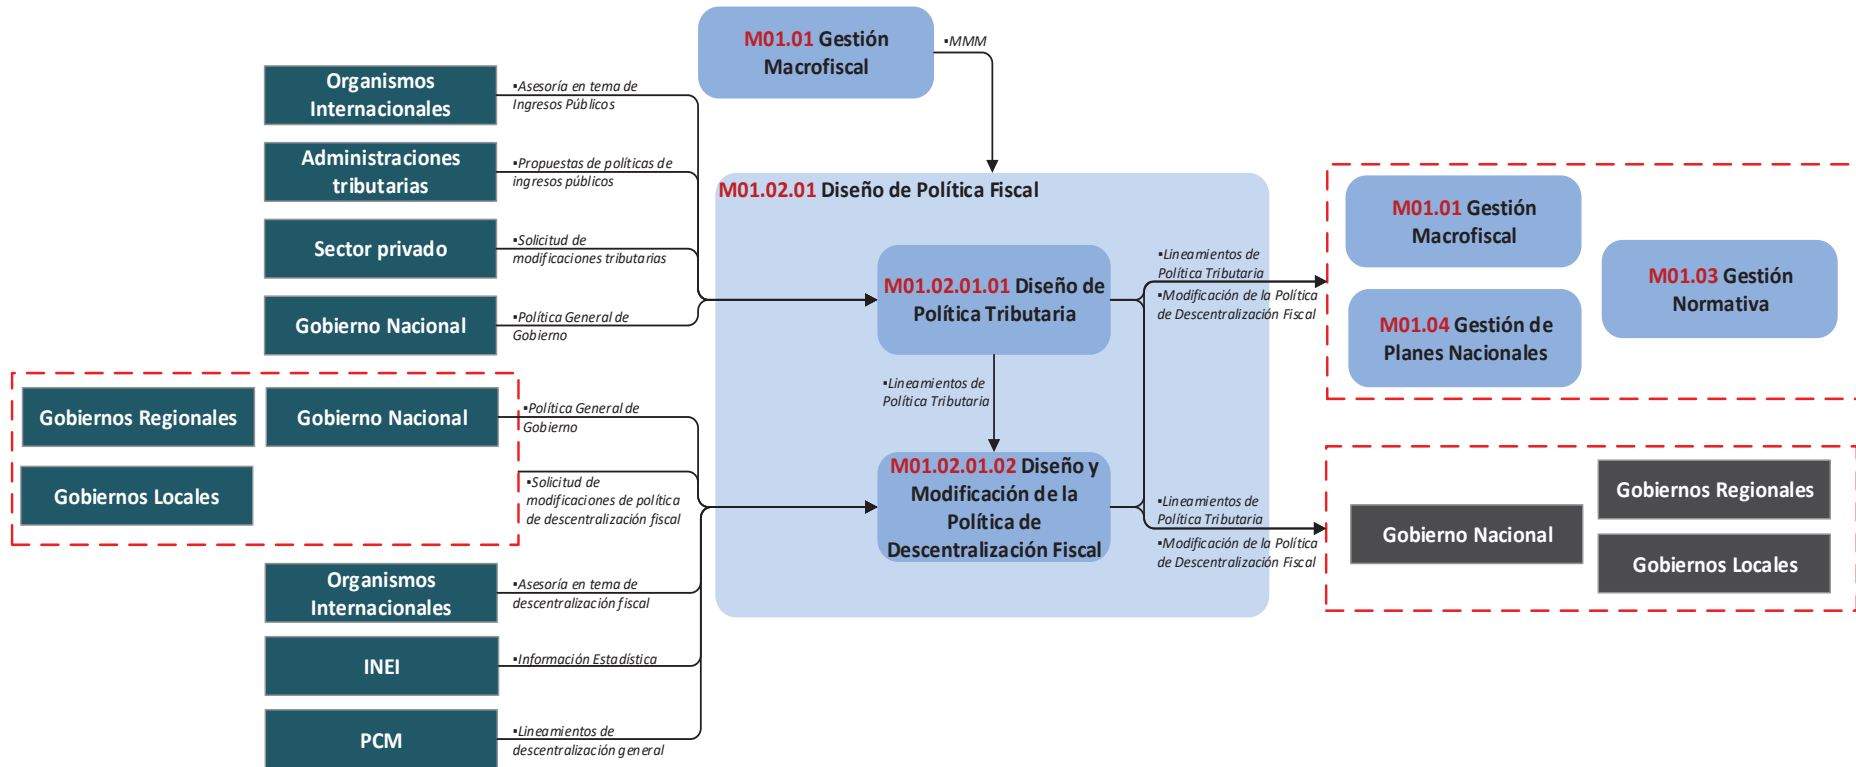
M01.01 Gestión Macrofiscal

•MMM

Organismos Internacionales

•Asesoría en tema de Ingresos Públicos

Administraciones tributarias

•Propuestas de políticas de ingresos públicos

Sector privado

•Solicitud de modificaciones tributarias

Gobierno Nacional

•Política General de Gobierno

M01.02.01 Diseño de Política Fiscal

M01.02.01.01 Diseño de Política Tributaria

•Lineamientos de Política Tributaria

•Lineamientos de Política Tributaria
•Modificación de la Política de Descentralización Fiscal

M01.01 Gestión Macrofiscal

M01.04 Gestión de Planes Nacionales

M01.03 Gestión Normativa

Gobiernos Regionales

Gobierno Nacional

Gobiernos Locales

•Política General de Gobierno

•Solicitud de modificaciones de política de descentralización fiscal

M01.02.01.02 Diseño y Modificación de la Política de Descentralización Fiscal

•Lineamientos de Política Tributaria
•Modificación de la Política de Descentralización Fiscal

Gobierno Nacional

Gobiernos Regionales

Gobiernos Locales

Organismos Internacionales

•Asesoría en tema de descentralización fiscal

INEI

•Información Estadística

PCM

•Lineamientos de descentralización general